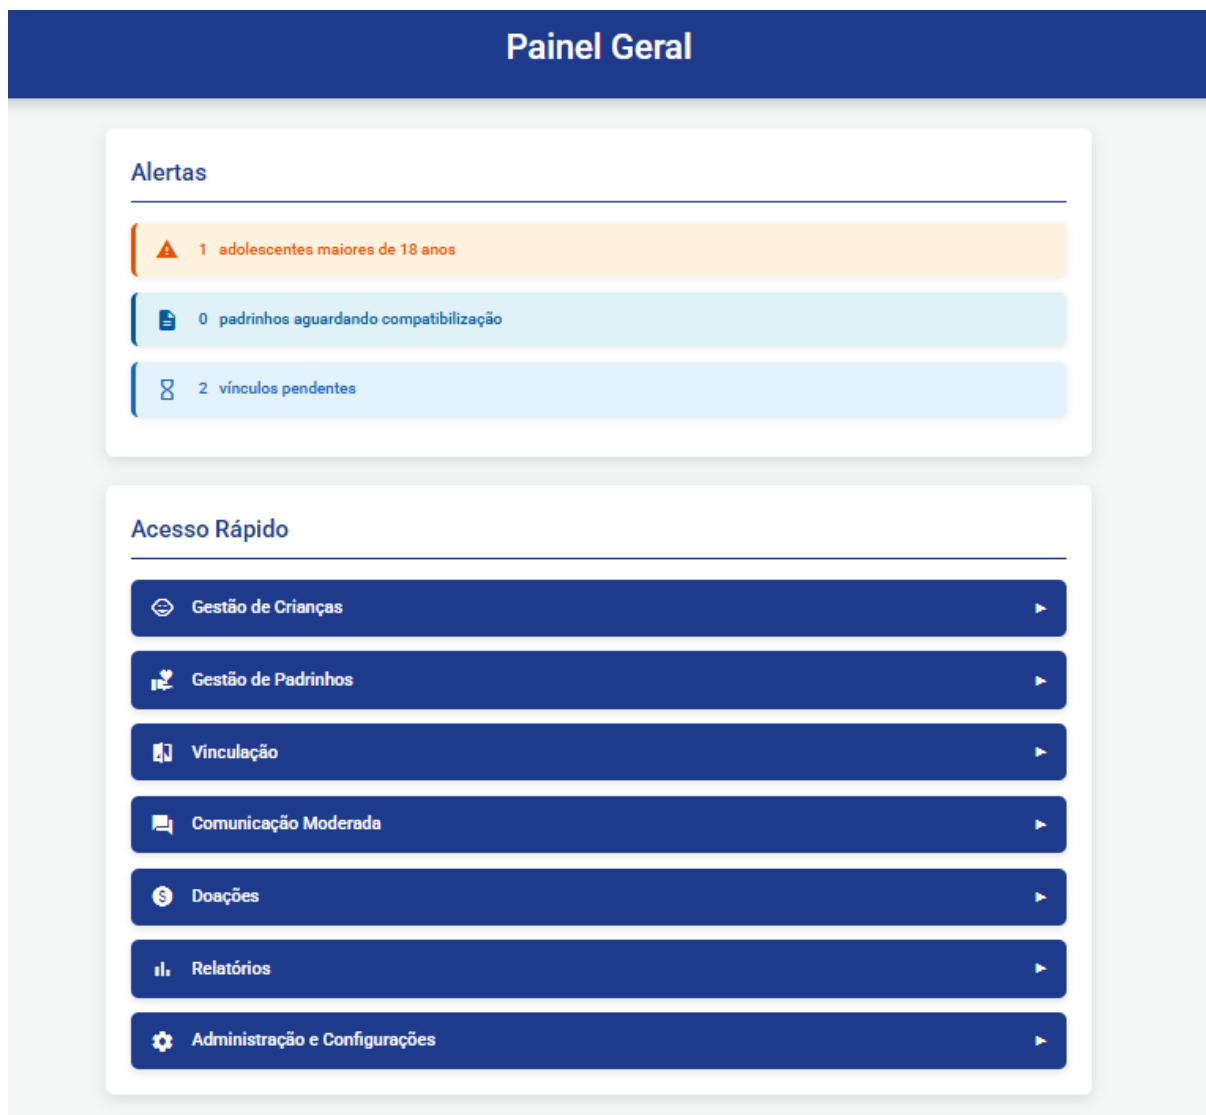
Painel Geral

Alertas

1 adolescentes maiores de 18 anos

0 padrinhos aguardando compatibilização

2 vínculos pendentes

Acesso Rápido

Gestão de Crianças

Gestão de Padrinhos

Vinculação

Comunicação Moderada

Doações

Relatórios

Administração e Configurações